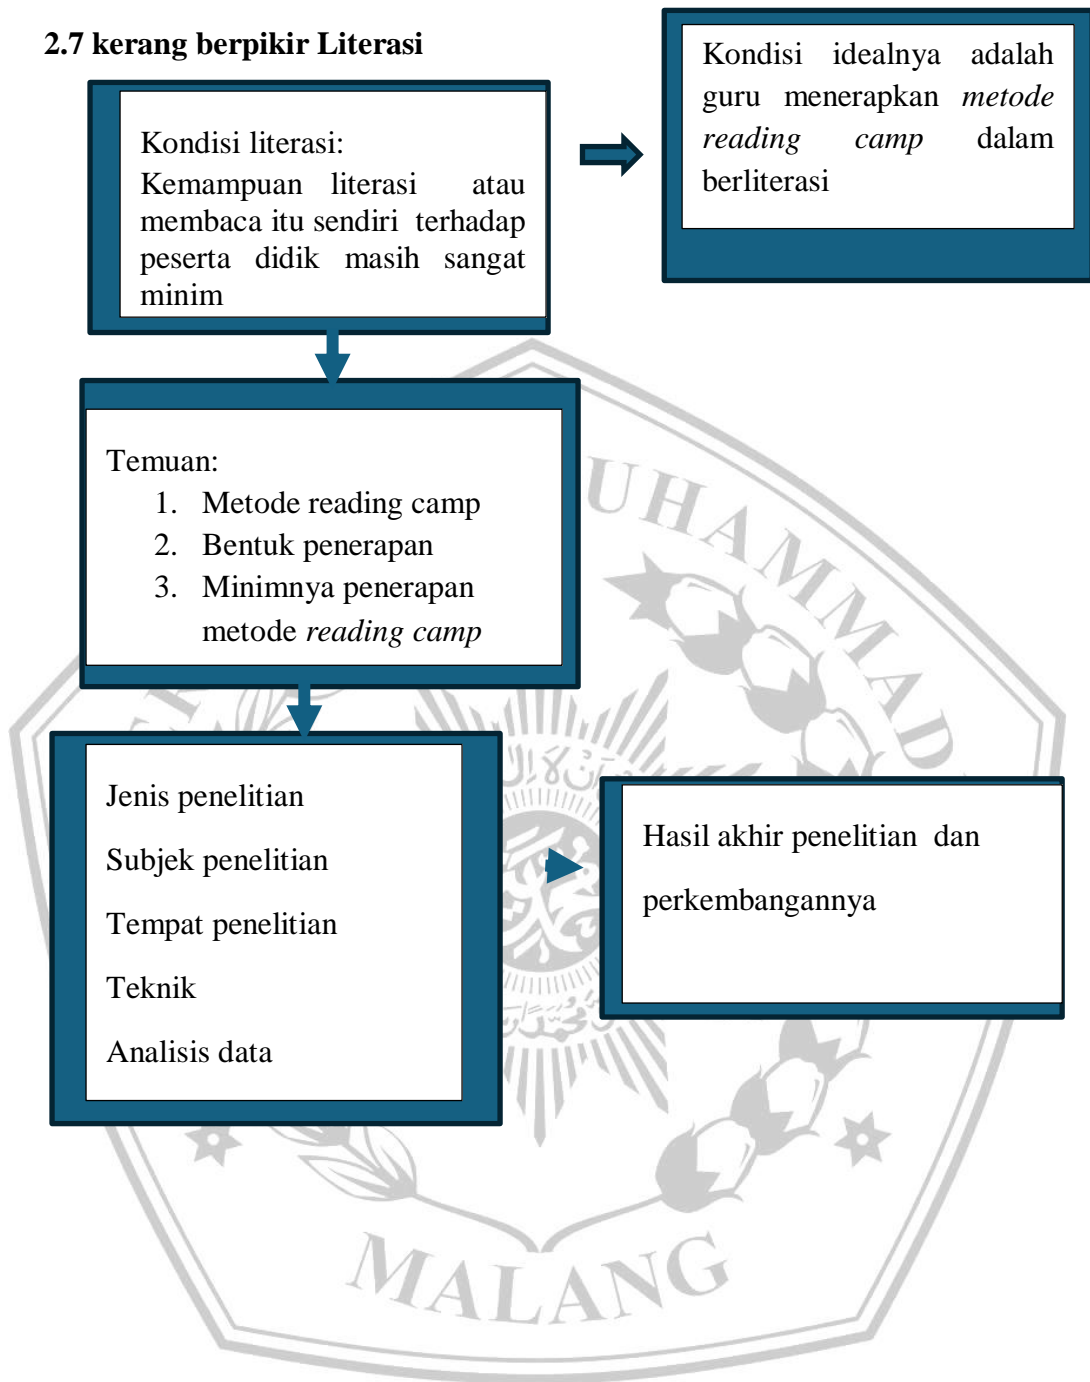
2.7 kerang berpikir Literasi

Kondisi literasi:
Kemampuan literasi atau membaca itu sendiri terhadap peserta didik masih sangat minim

Kondisi idealnya adalah guru menerapkan *metode reading camp* dalam berliterasi

Temuan:
1. Metode reading camp
2. Bentuk penerapan
3. Minimnya penerapan metode *reading camp*

Jenis penelitian

Subjek penelitian

Tempat penelitian

Teknik

Analisis data

Hasil akhir penelitian dan perkembangannya

UHAMMAD

MALANG